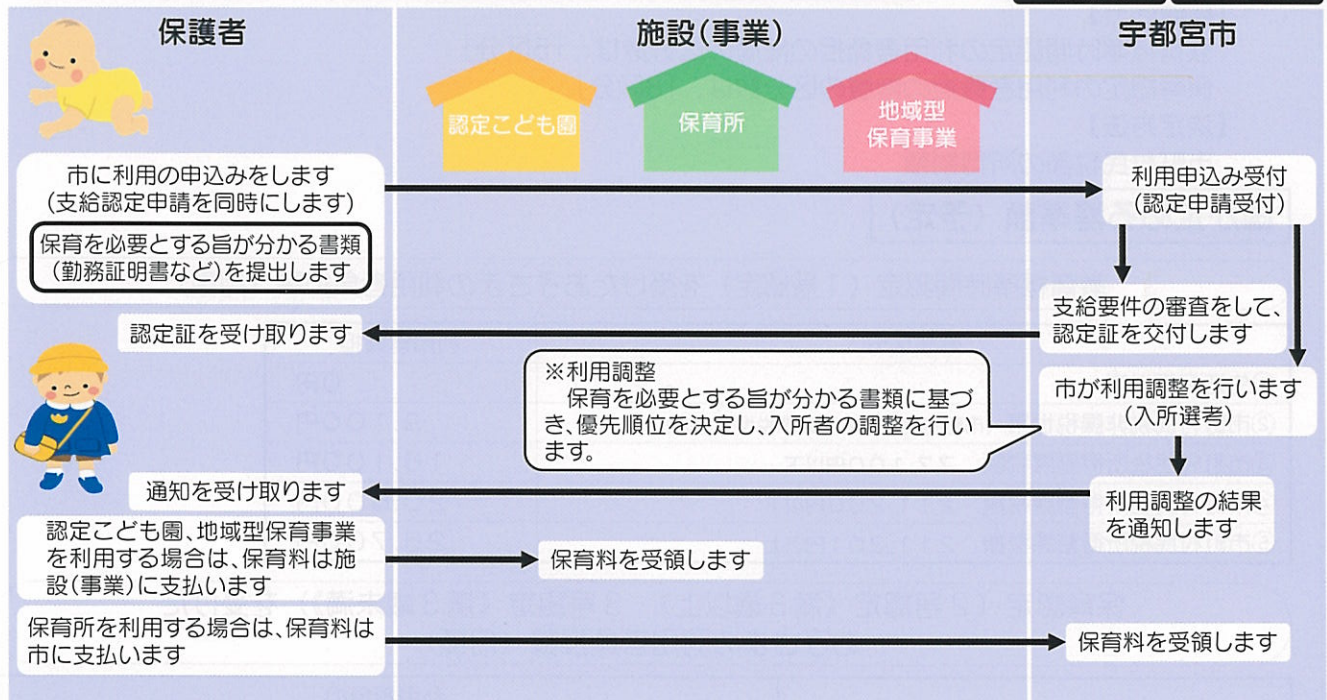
保護者

施設(事業)

宇都宮市

認定こども園

保育所

地域型保育事業

市に利用の申込みをします(支給認定申請を同時にします)

保育を必要とする旨が分かる書類(勤務証明書など)を提出します

利用申込み受付(認定申請受付)

支給要件の審査をして、認定証を交付します

認定証を受け取ります

※利用調整
保育を必要とする旨が分かる書類に基づき、優先順位を決定し、入所者の調整を行います。

市が利用調整を行います(入所選考)

通知を受け取ります

利用調整の結果を通知します

認定こども園、地域型保育事業を利用する場合は、保育料は施設(事業)に支払います

保育料を受領します

保育所を利用する場合は、保育料は市に支払います

保育料を受領します